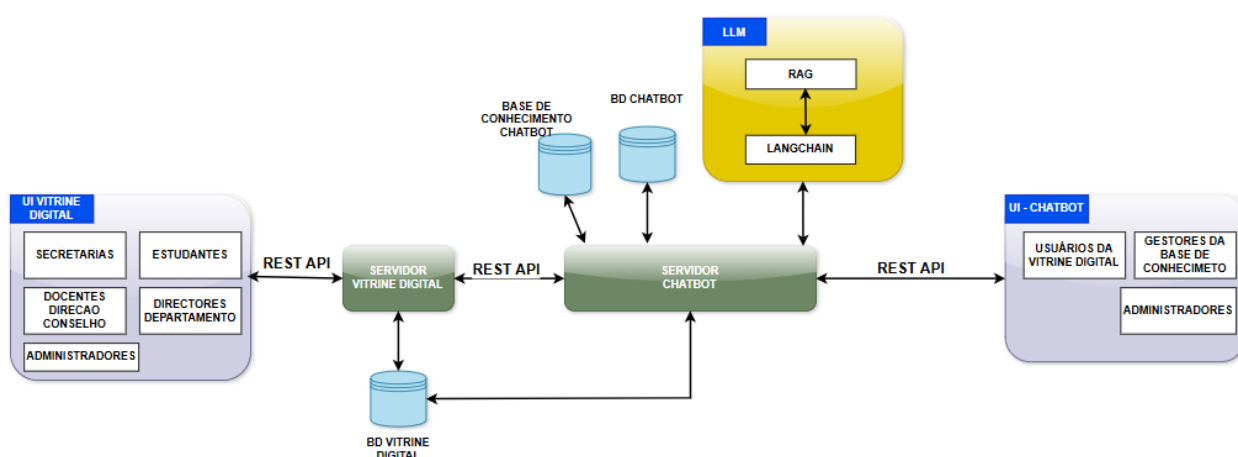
LLM

RAG

LANGCHAIN

BASE DE CONHECIMENTO CHATBOT

BD CHATBOT

UI VITRINE DIGITAL

SECRETARIAS

ESTUDANTES

DOCENTES DIRECAO CONSELHO

DIRECTORES DEPARTAMENTO

ADMINISTRADORES

REST API

SERVIDOR VITRINE DIGITAL

REST API

SERVIDOR CHATBOT

REST API

UI - CHATBOT

USUÁRIOS DA VITRINE DIGITAL

GESTORES DA BASE DE CONHECIMETO

ADMINISTRADORES

BD VITRINE DIGITAL